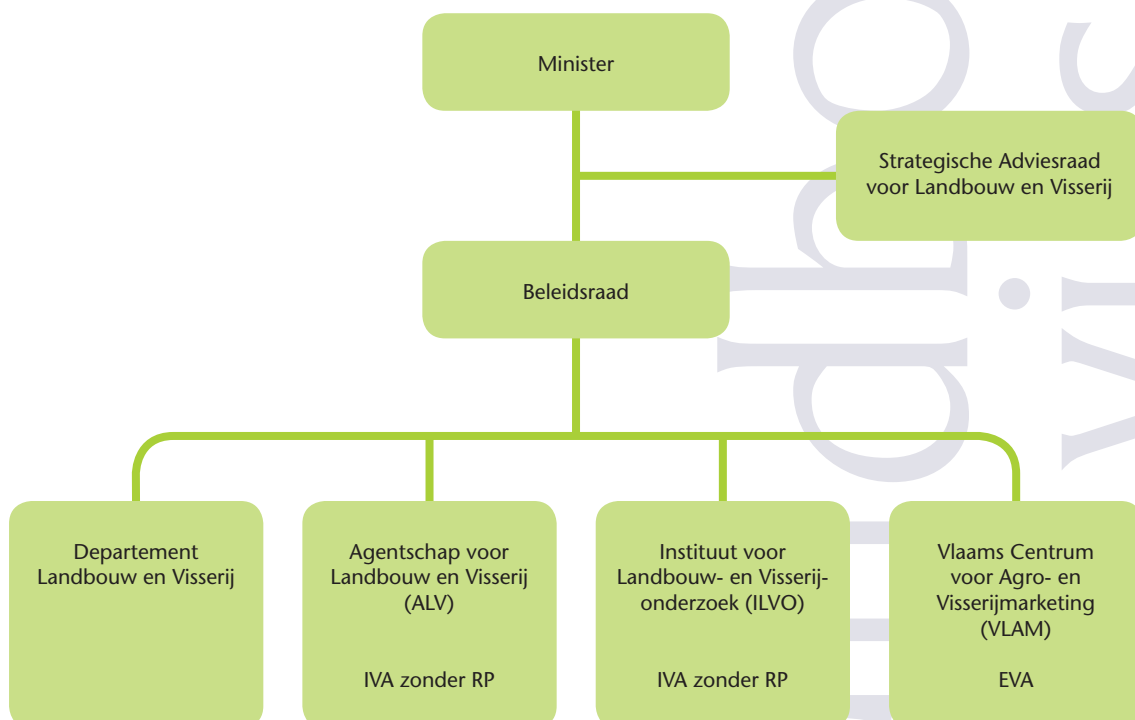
Minister

Strategische Adviesraad voor Landbouw en Visserij

Beleidsraad

Departement Landbouw en Visserij

Agentschap voor Landbouw en Visserij (ALV)

IVA zonder RP

Instituut voor Landbouw- en Visserijonderzoek (ILVO)

IVA zonder RP

Vlaams Centrum voor Agro- en Visserijmarketing (VLAM)

EVA